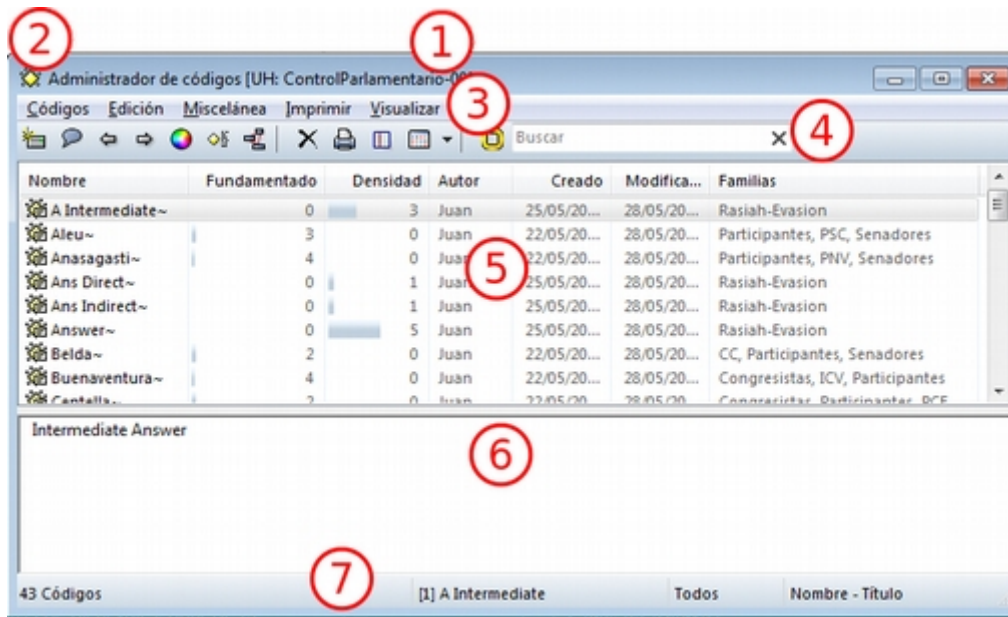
2
1
Administrador de códigos [UH: ControlParlamentario-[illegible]
Códigos Edición Miscelánea Imprimir Visualizar
3
Buscar
4

| Nombre | Fundamentado | Densidad | Autor | Creado | Modifica... | Familias |
|---|---|---|---|---|---|---|
| A Intermediate~ | 0 | 3 | Juan | 25/05/20... | 28/05/20... | Rasiah-Evasion |
| Aleu~ | 3 | 0 | Juan | 22/05/20... | 28/05/20... | Participantes, PSC, Senadores |
| Anasagasti~ | 4 | 0 | Juan | 22/05/20... | 28/05/20... | Participantes, PNV, Senadores |
| Ans Direct~ | 0 | 1 | Juan | 25/05/20... | 28/05/20... | Rasiah-Evasion |
| Ans Indirect~ | 0 | 1 | Juan | 25/05/20... | 28/05/20... | Rasiah-Evasion |
| Answer~ | 0 | 5 | Juan | 25/05/20... | 28/05/20... | Rasiah-Evasion |
| Belda~ | 2 | 0 | Juan | 22/05/20... | 28/05/20... | CC, Participantes, Senadores |
| Buenaventura~ | 4 | 0 | Juan | 22/05/20... | 28/05/20... | Congresistas, ICV, Participantes |
| Centella~ | 2 | 0 | Juan | 22/05/20... | 28/05/20... | Congresistas, Participantes, PCE |

5
Intermediate Answer
6
7
43 Códigos [1] A Intermediate Todos Nombre - Título